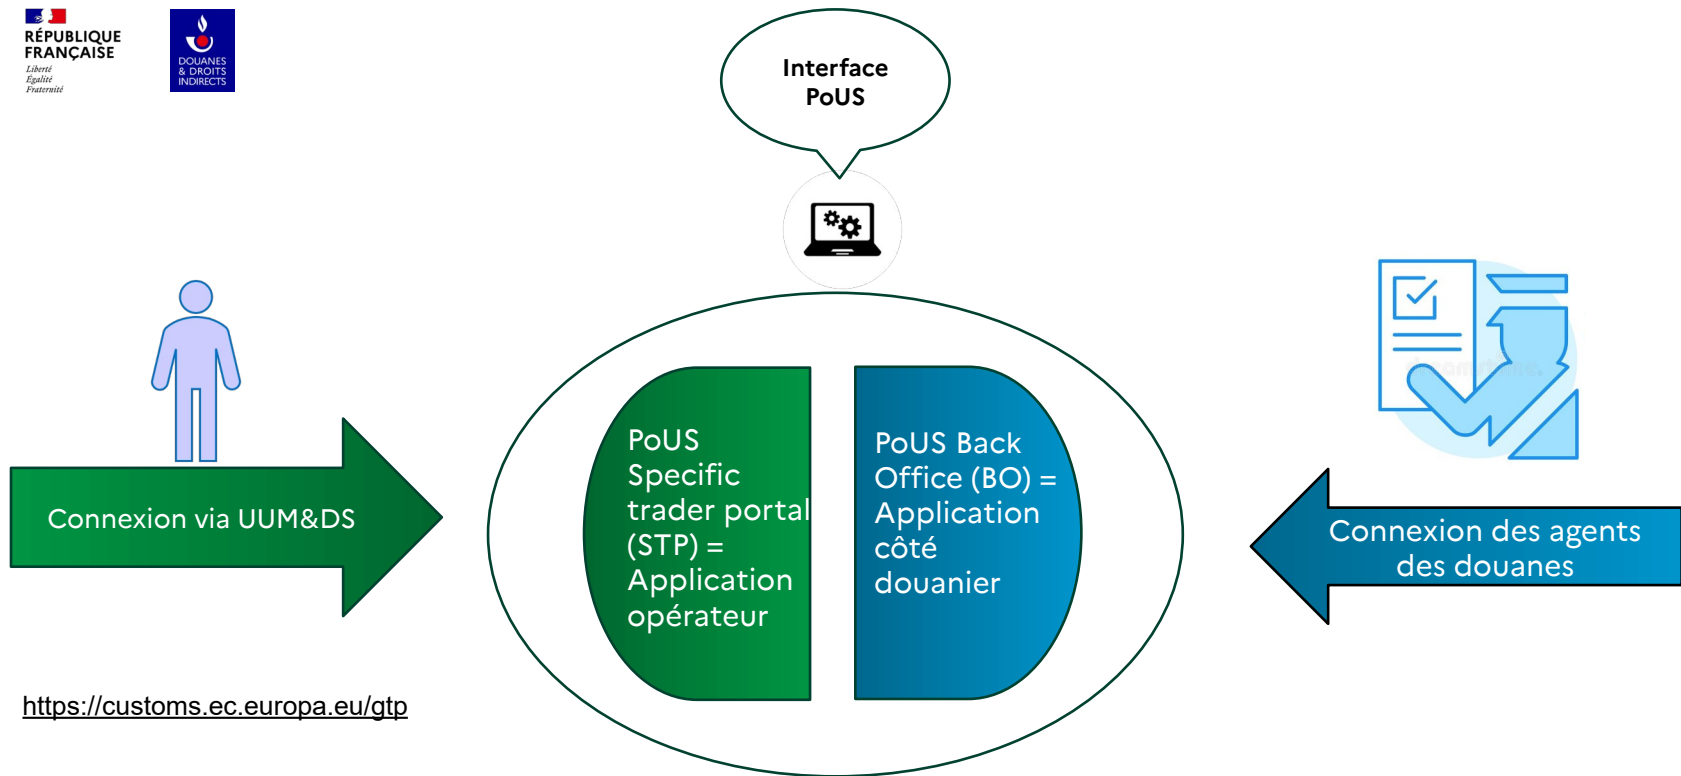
RÉPUBLIQUE FRANÇAISE
Liberté
Égalité
Fraternité

DOUANES & DROITS INDIRECTS

Interface PoUS

Connexion via UUM&DS

PoUS Specific trader portal (STP) = Application opérateur

PoUS Back Office (BO) = Application côté douanier

Connexion des agents des douanes

https://customs.ec.europa.eu/gtp